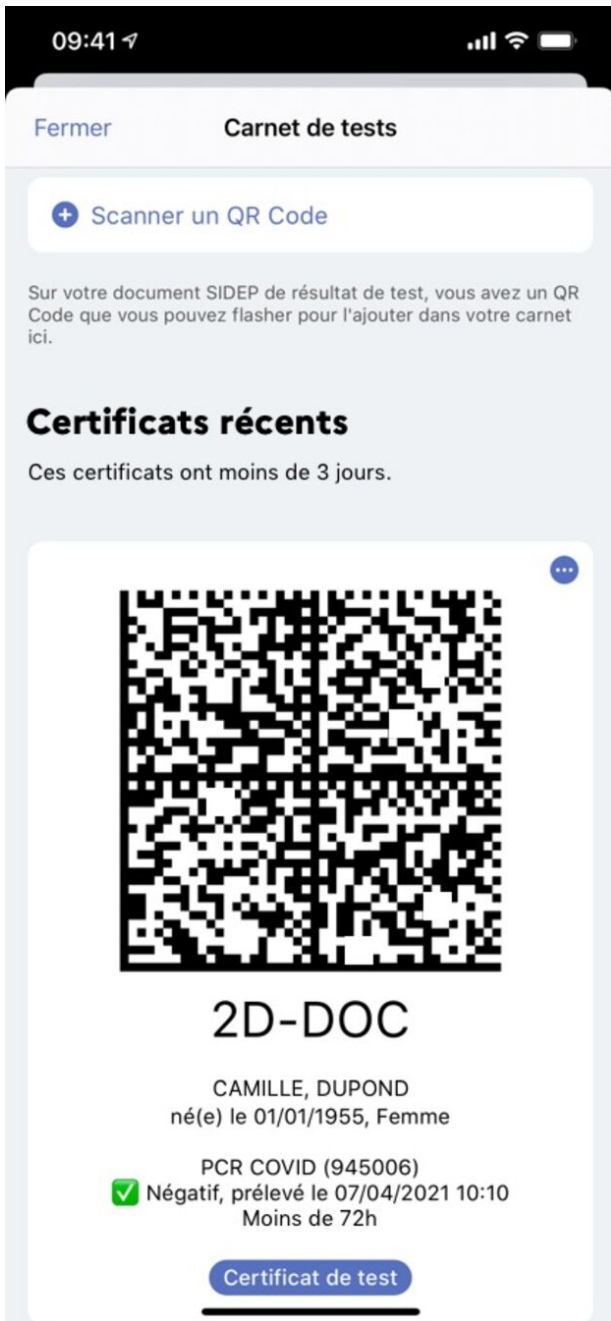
09:41

Fermer

Carnet de tests

Scanner un QR Code

Sur votre document SIDEP de résultat de test, vous avez un QR Code que vous pouvez flasher pour l'ajouter dans votre carnet ici.

Certificats récents

Ces certificats ont moins de 3 jours.

2D-DOC

CAMILLE, DUPOND
né(e) le 01/01/1955, Femme

PCR COVID (945006)
✅ Négatif, prélevé le 07/04/2021 10:10
Moins de 72h

Certificat de test